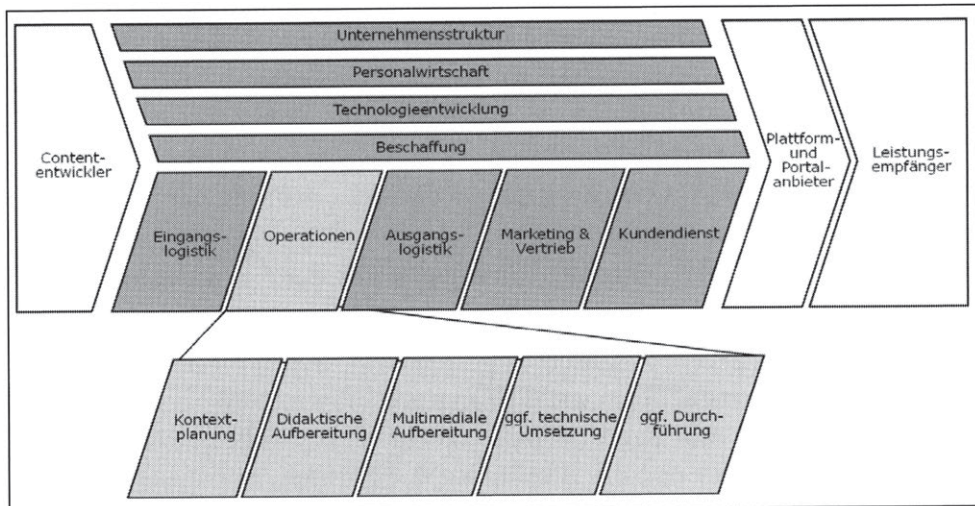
Contententwickler

Unternehmensstruktur

Personalwirtschaft

Technologieentwicklung

Beschaffung

Eingangslogistik

Operationen

Ausgangslogistik

Marketing & Vertrieb

Kundendienst

Plattform- und Portalanbieter

Leistungsempfänger

Kontextplanung

Didaktische Aufbereitung

Multimediale Aufbereitung

ggf. technische Umsetzung

ggf. Durchführung